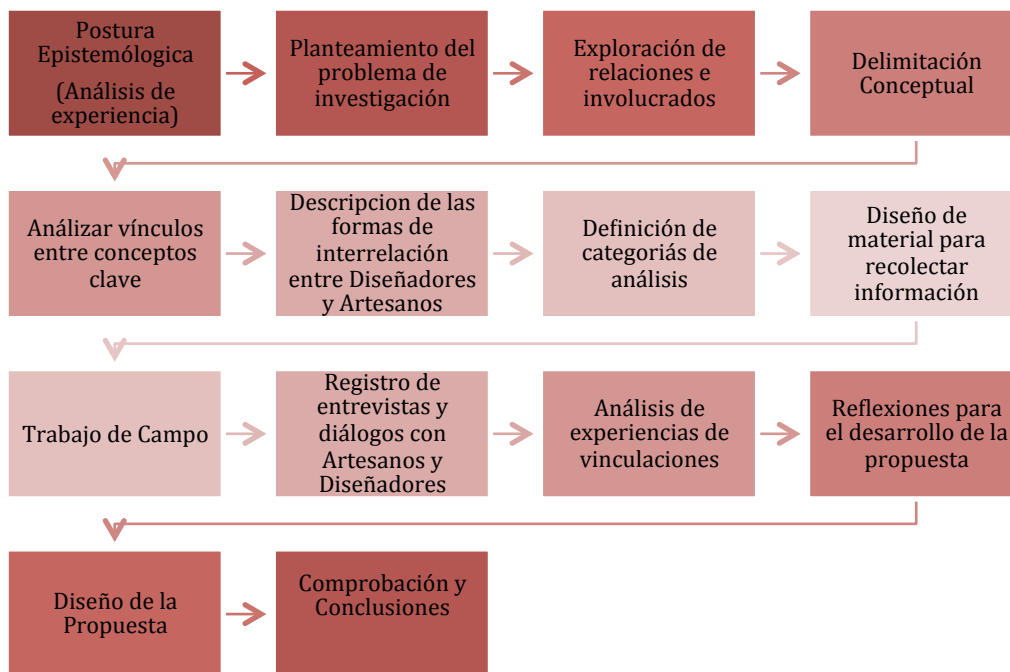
Postura Epistemólogica

(Análisis de experiencia)

Planteamiento del problema de investigación

Exploración de relaciones e involucrados

Delimitación Conceptual

Análizar vínculos entre conceptos clave

Descripcion de las formas de interrelación entre Diseñadores y Artesanos

Definición de categoriás de análisis

Diseño de material para recolectar información

Trabajo de Campo

Registro de entrevistas y diálogos con Artesanos y Diseñadores

Análisis de experiencias de vinculaciones

Reflexiones para el desarrollo de la propuesta

Diseño de la Propuesta

Comprobación y Conclusiones